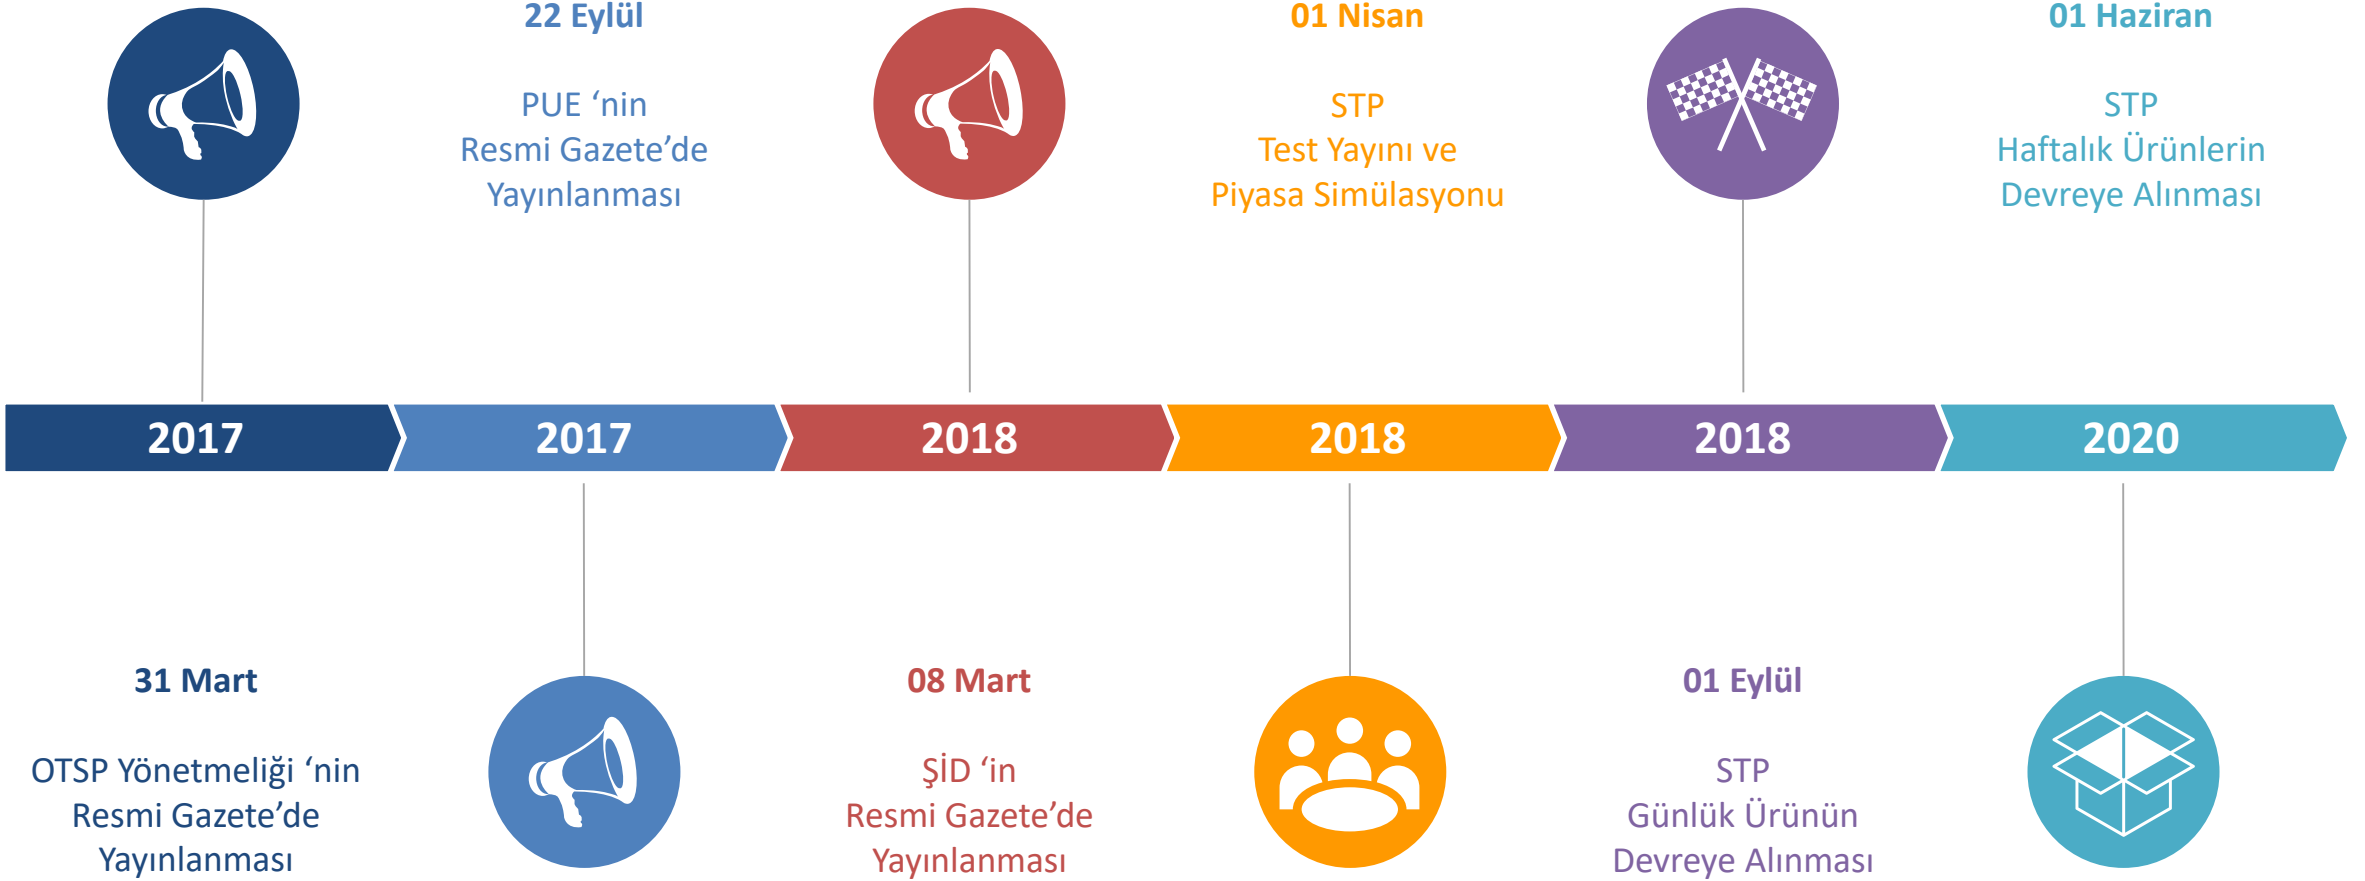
22 Eylül

PUE ‘nin
Resmi Gazete’de
Yayınlanması

01 Nisan

STP
Test Yayını ve
Piyasa Simülasyonu

01 Haziran

STP
Haftalık Ürünlerin
Devreye Alınması

2017 | 2017 | 2018 | 2018 | 2018 | 2020

31 Mart

OTSP Yönetmeliği ‘nin
Resmi Gazete’de
Yayınlanması

08 Mart

ŞİD ‘in
Resmi Gazete’de
Yayınlanması

01 Eylül

STP
Günlük Ürünün
Devreye Alınması